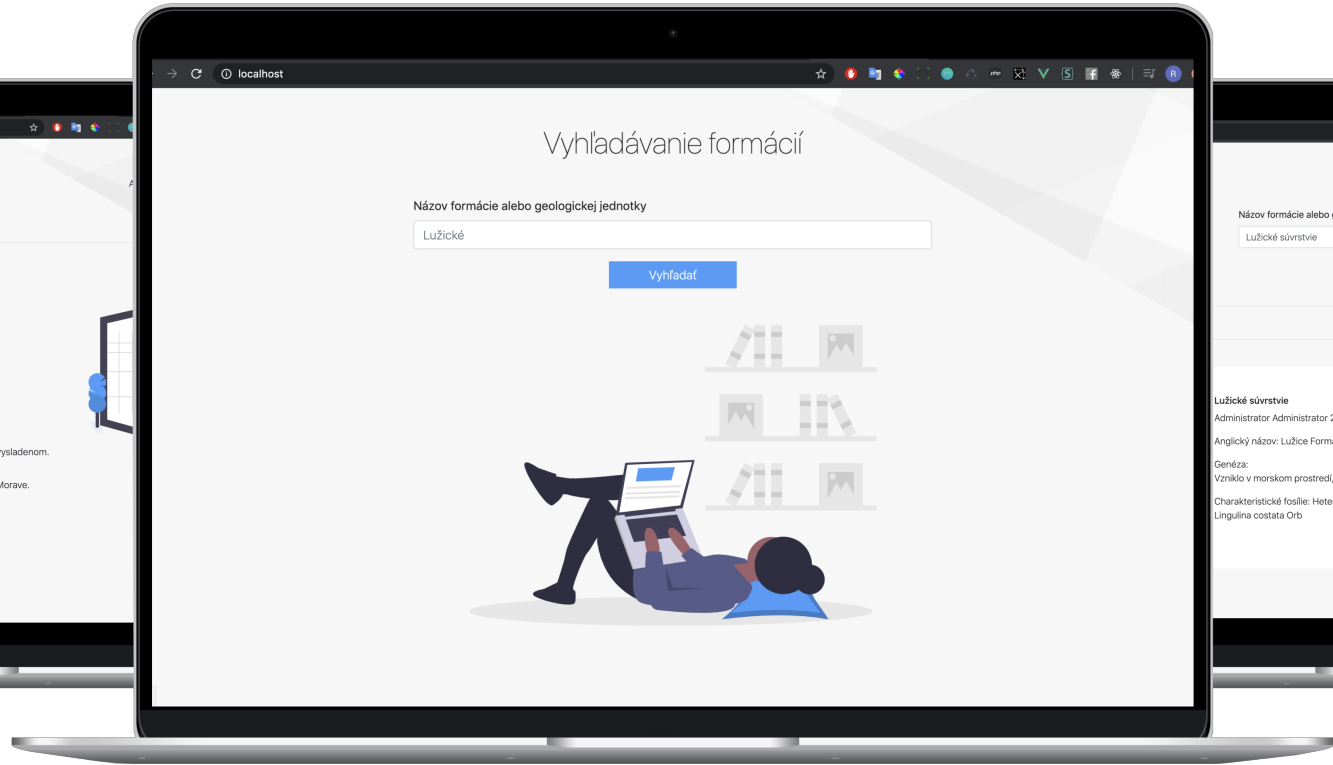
localhost

Vyhľadávanie formácií

Názov formácie alebo geologickej jednotky

Lužické

Vyhľadať

ysladenom.

Morave.

Názov formácie alebo g

Lužické súvrstvie

Lužické súvrstvie

Administrator Administrator 2

Anglický názov: Lužice Form

Genéza:

Vzniklo v morskom prostredí

Charakteristické fosílie: Hete

Lingulina costata Orb